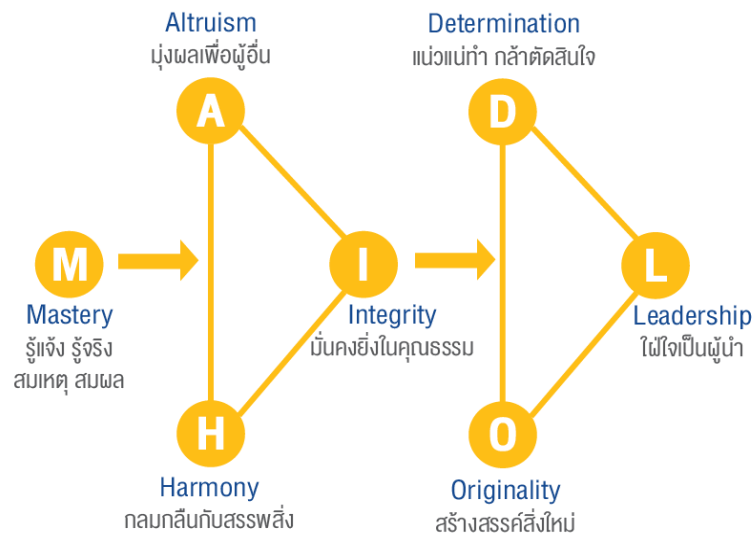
Altruism
มุ่งผลเพื่อผู้อื่น

A

Determination
แน่วแน่ทำ กล้าตัดสินใจ

D

M

Mastery
รู้แจ้ง รู้จริง
สมเหตุ สมผล

I

Integrity
มั่นคงยิ่งในคุณธรรม

L

Leadership
ใฝ่ใจเป็นผู้นำ

H

Harmony
กลมกลืนกับสรรพสิ่ง

O

Originality
สร้างสรรค์สิ่งใหม่